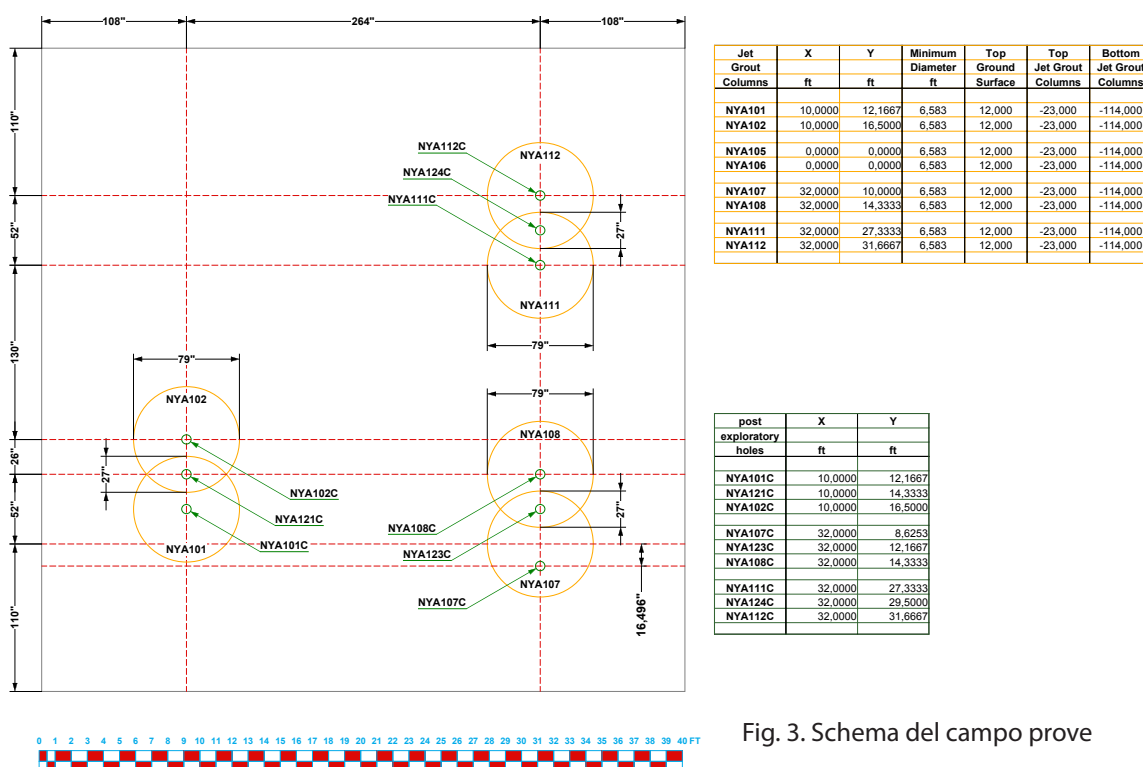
108"
264"
108"

110"
52"
130"
26"
52"
110"
27"
27"
27"
79"
79"
79"
16,496"

NYA112C
NYA124C
NYA111C
NYA112
NYA111
NYA102
NYA108
NYA102C
NYA121C
NYA101C
NYA101
NYA108C
NYA123C
NYA107
NYA107C

| Jet Grout Columns | X ft | Y ft | Minimum Diameter ft | Top Ground Surface | Top Jet Grout Columns | Bottom Jet Grout Columns |
|---|---|---|---|---|---|---|
| NYA101 | 10,0000 | 12,1667 | 6,583 | 12,000 | -23,000 | -114,000 |
| NYA102 | 10,0000 | 16,5000 | 6,583 | 12,000 | -23,000 | -114,000 |
| NYA105 | 0,0000 | 0,0000 | 6,583 | 12,000 | -23,000 | -114,000 |
| NYA106 | 0,0000 | 0,0000 | 6,583 | 12,000 | -23,000 | -114,000 |
| NYA107 | 32,0000 | 10,0000 | 6,583 | 12,000 | -23,000 | -114,000 |
| NYA108 | 32,0000 | 14,3333 | 6,583 | 12,000 | -23,000 | -114,000 |
| NYA111 | 32,0000 | 27,3333 | 6,583 | 12,000 | -23,000 | -114,000 |
| NYA112 | 32,0000 | 31,6667 | 6,583 | 12,000 | -23,000 | -114,000 |

| post exploratory holes | X ft | Y ft |
|---|---|---|
| NYA101C | 10,0000 | 12,1667 |
| NYA121C | 10,0000 | 14,3333 |
| NYA102C | 10,0000 | 16,5000 |
| NYA107C | 32,0000 | 8,6253 |
| NYA123C | 32,0000 | 12,1667 |
| NYA108C | 32,0000 | 14,3333 |
| NYA111C | 32,0000 | 27,3333 |
| NYA124C | 32,0000 | 29,5000 |
| NYA112C | 32,0000 | 31,6667 |

0 1 2 3 4 5 6 7 8 9 10 11 12 13 14 15 16 17 18 19 20 21 22 23 24 25 26 27 28 29 30 31 32 33 34 35 36 37 38 39 40 FT

Fig. 3. Schema del campo prove